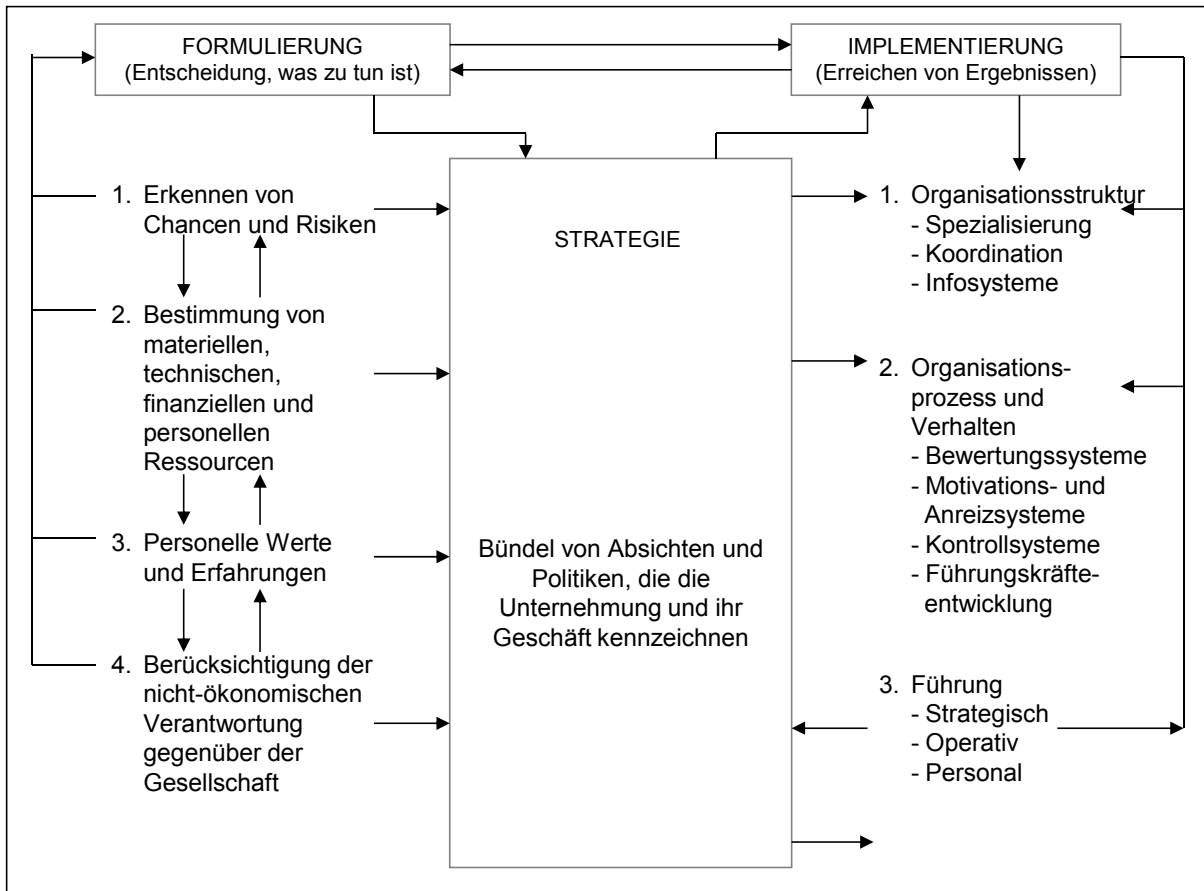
FORMULIERUNG
(Entscheidung, was zu tun ist)

IMPLEMENTIERUNG
(Erreichen von Ergebnissen)

1. Erkennen von Chancen und Risiken

2. Bestimmung von materiellen, technischen, finanziellen und personellen Ressourcen

3. Personelle Werte und Erfahrungen

4. Berücksichtigung der nicht-ökonomischen Verantwortung gegenüber der Gesellschaft

STRATEGIE

Bündel von Absichten und Politiken, die die Unternehmung und ihr Geschäft kennzeichnen

1. Organisationsstruktur
- Spezialisierung
- Koordination
- Infosysteme

2. Organisationsprozess und Verhalten
- Bewertungssysteme
- Motivations- und Anreizsysteme
- Kontrollsysteme
- Führungskräfteentwicklung

3. Führung
- Strategisch
- Operativ
- Personal